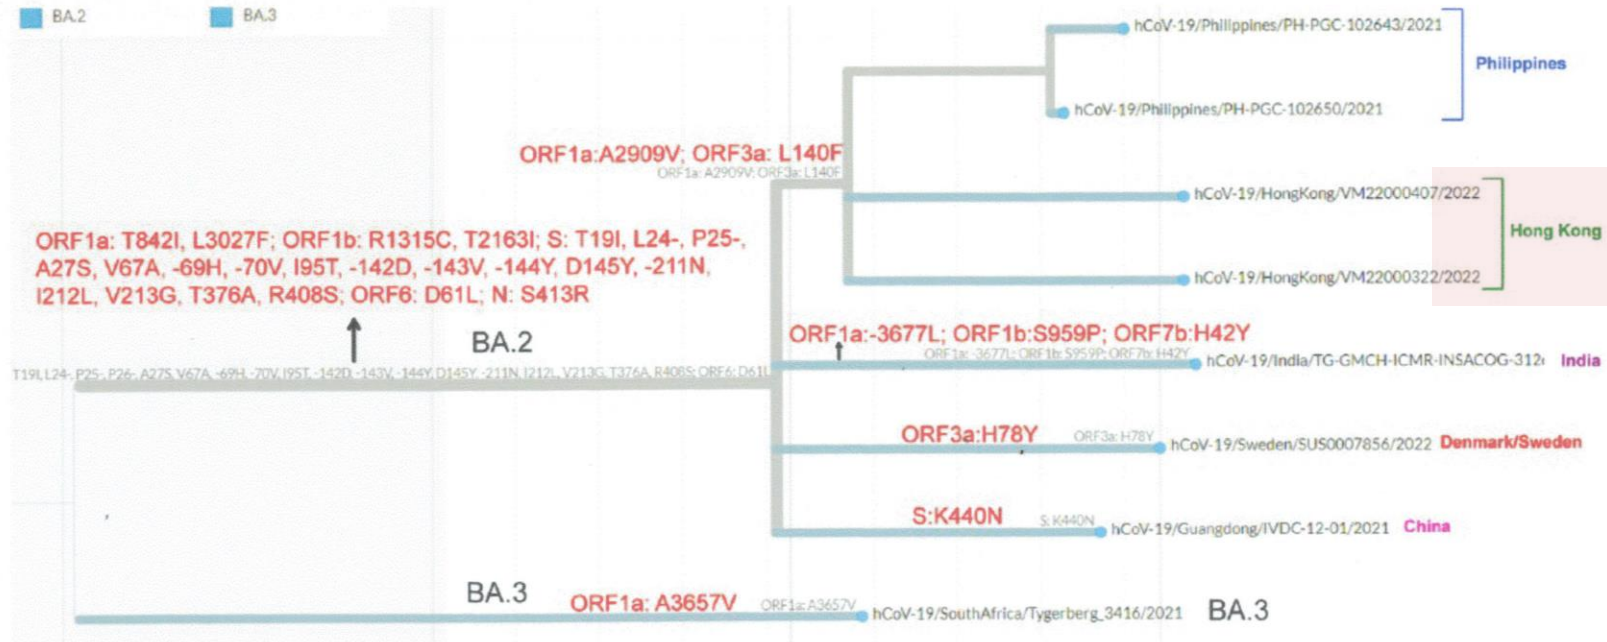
BA.2 BA.3

hCoV-19/Philippines/PH-PGC-102643/2021
hCoV-19/Philippines/PH-PGC-102650/2021
Philippines

ORF1a:A2909V; ORF3a: L140F
ORF1a: A2909V; ORF3a: L140F

hCoV-19/HongKong/VM22000407/2022
hCoV-19/HongKong/VM22000322/2022
Hong Kong

ORF1a: T842I, L3027F; ORF1b: R1315C, T2163I; S: T19I, L24-, P25-, A27S, V67A, -69H, -70V, I95T, -142D, -143V, -144Y, D145Y, -211N, I212L, V213G, T376A, R408S; ORF6: D61L; N: S413R

BA.2

T19I, L24-, P25-, P26-, A27S, V67A, -69H, -70V, I95T, -142D, -143V, -144Y, D145Y, -211N, I212L, V213G, T376A, R408S, ORF6: D61L

ORF1a:-3677L; ORF1b:S959P; ORF7b:H42Y
ORF1a: -3677L; ORF1b: S959P; ORF7b: H42Y
hCoV-19/India/TG-GMCH-ICMR-INSACOG-312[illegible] India

ORF3a:H78Y
ORF3a: H78Y
hCoV-19/Sweden/SUS0007856/2022 Denmark/Sweden

S:K440N
S: K440N
hCoV-19/Guangdong/IVDC-12-01/2021 China

BA.3
ORF1a: A3657V
ORF1a: A3657V
hCoV-19/SouthAfrica/Tygerberg_3416/2021 BA.3